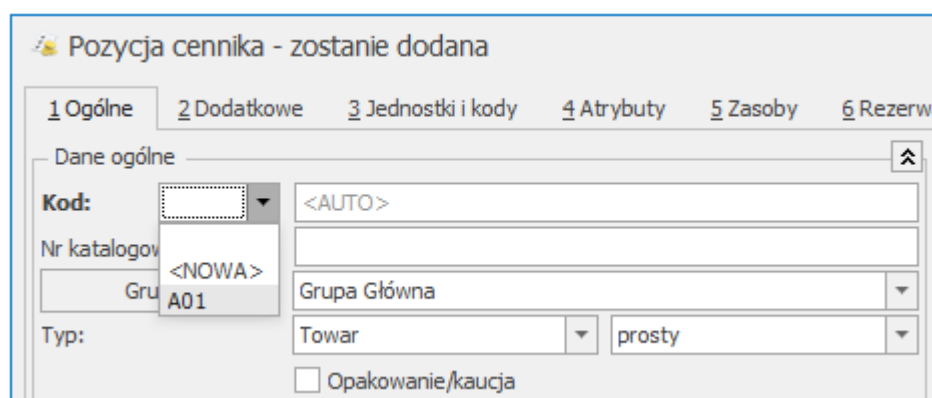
Pozycja cennika - zostanie dodana

1 Ogólne | 2 Dodatkowe | 3 Jednostki i kody | 4 Atrybuty | 5 Zasoby | 6 Rezerw

Dane ogólne

Kod: <AUTO>

Nr katalogow

Gru

<NOWA>

A01

Grupa Główna

Typ: Towar | prosty

Opakowanie/kaucja